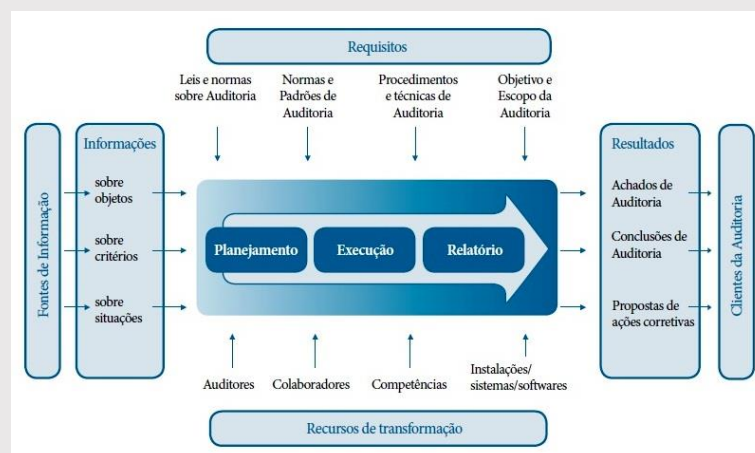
Requisitos

Leis e normas sobre Auditoria

Normas e Padrões de Auditoria

Procedimentos e técnicas de Auditoria

Objetivo e Escopo da Auditoria

Fontes de Informação

Informações

sobre objetos

sobre critérios

sobre situações

Planejamento

Execução

Relatório

Resultados

Achados de Auditoria

Conclusões de Auditoria

Propostas de ações corretivas

Clientes da Auditoria

Auditores

Colaboradores

Competências

Instalações/ sistemas/softwares

Recursos de transformação